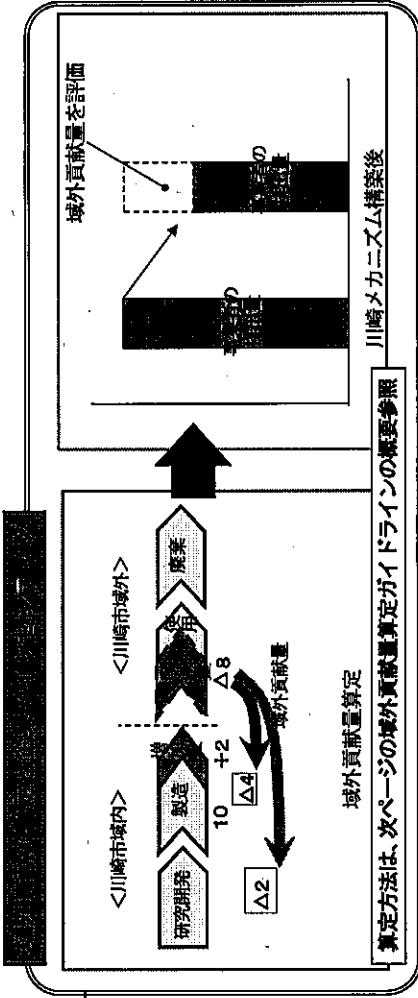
<川崎市域内>

研究開発

製造

10

+2

△4

△2

<川崎市域外>

使用

△8

域外貢献量

廃棄

域外貢献量算定

域外貢献量を評価

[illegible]

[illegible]

川崎メカニズム構築後

算定方法は、次ページの域外貢献量算定ガイドラインの概要参照